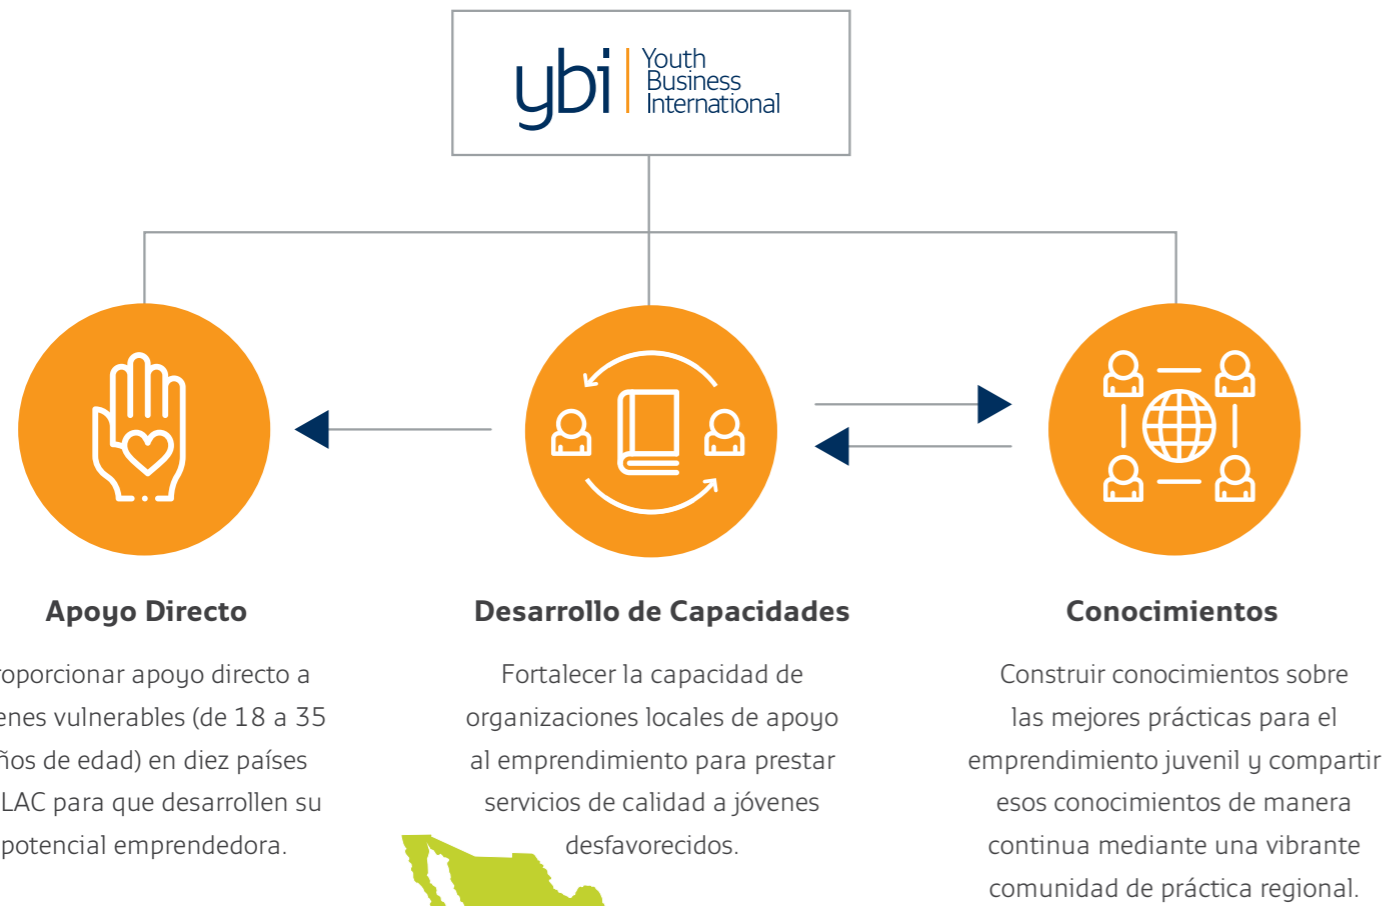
ybi | Youth Business International

Apoyo Directo

roporcionar apoyo directo a enes vulnerables (de 18 a 35 ños de edad) en diez países LAC para que desarrollen su potencial emprendedora.

Desarrollo de Capacidades

Fortalecer la capacidad de organizaciones locales de apoyo al emprendimiento para prestar servicios de calidad a jóvenes desfavorecidos.

Conocimientos

Construir conocimientos sobre las mejores prácticas para el emprendimiento juvenil y compartir esos conocimientos de manera continua mediante una vibrante comunidad de práctica regional.